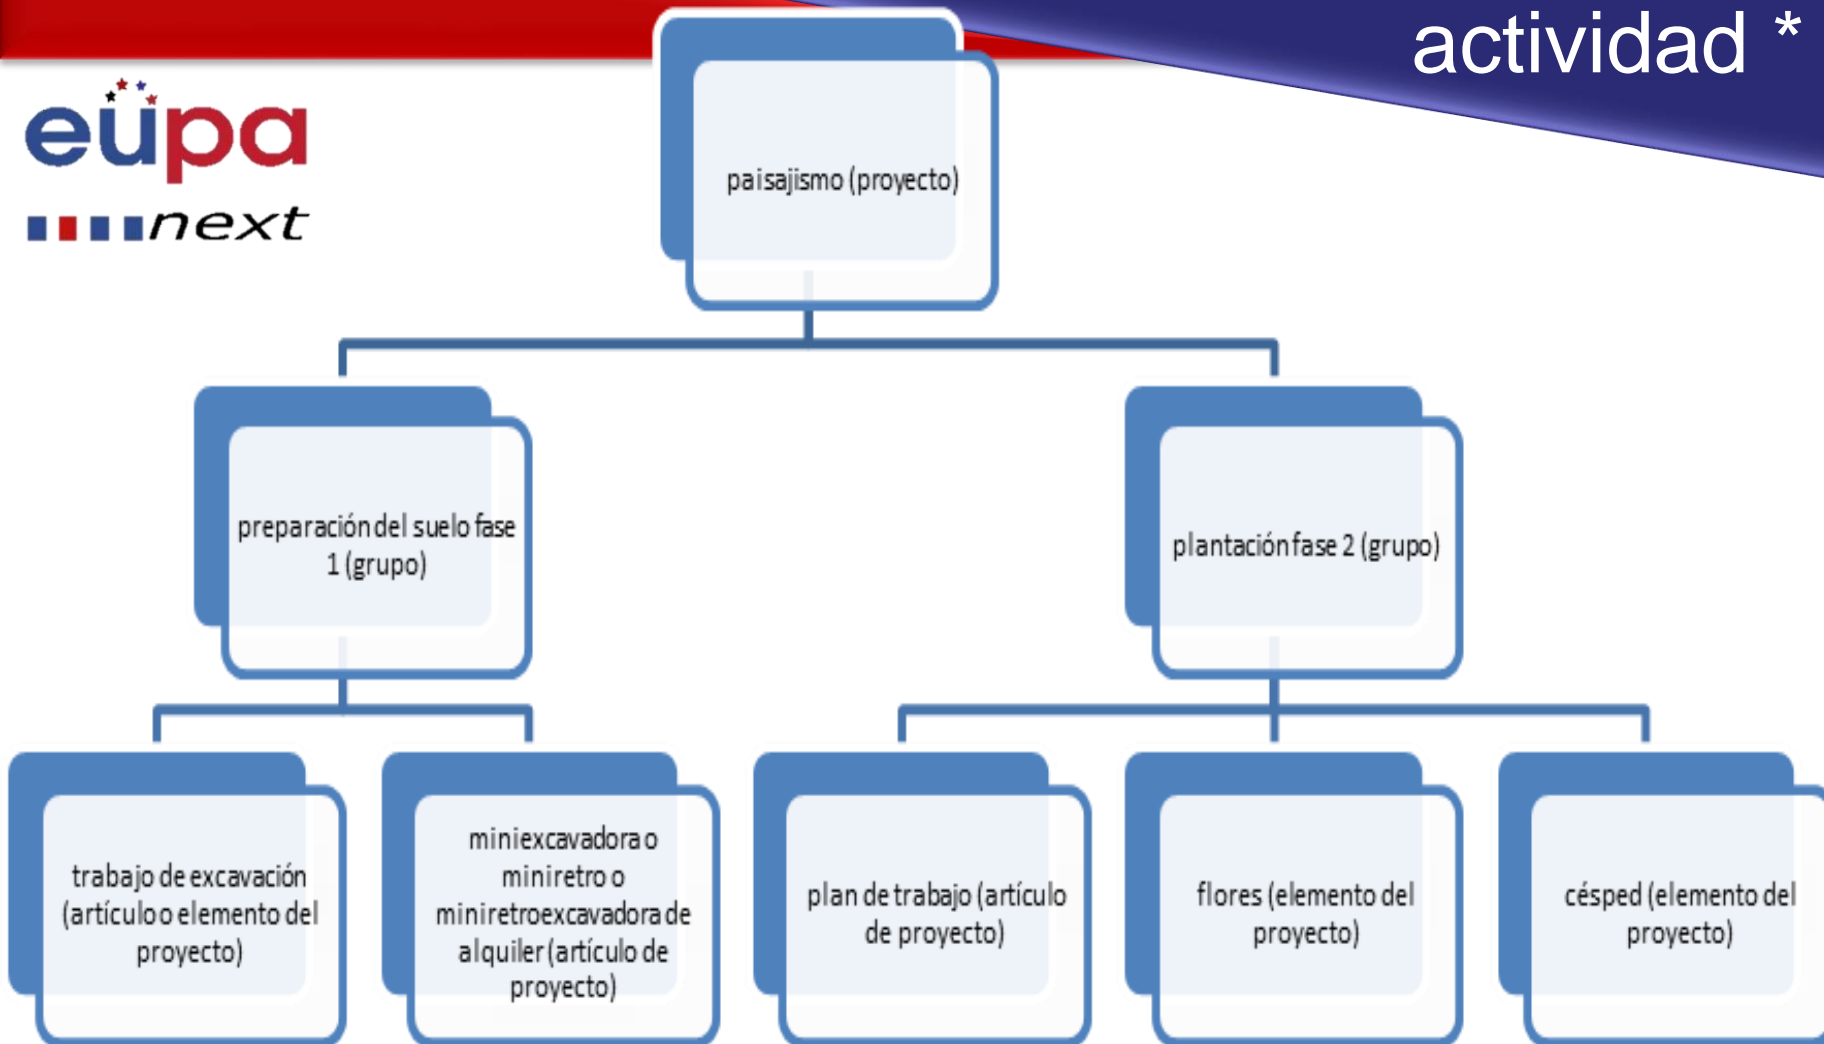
actividad *

eupa
next

paisajismo (proyecto)

preparación del suelo fase 1 (grupo)

plantación fase 2 (grupo)

trabajo de excavación (artículo o elemento del proyecto)

miniexcavadora o miniretro o miniretroexcavadora de alquiler (artículo de proyecto)

plan de trabajo (artículo de proyecto)

flores (elemento del proyecto)

césped (elemento del proyecto)